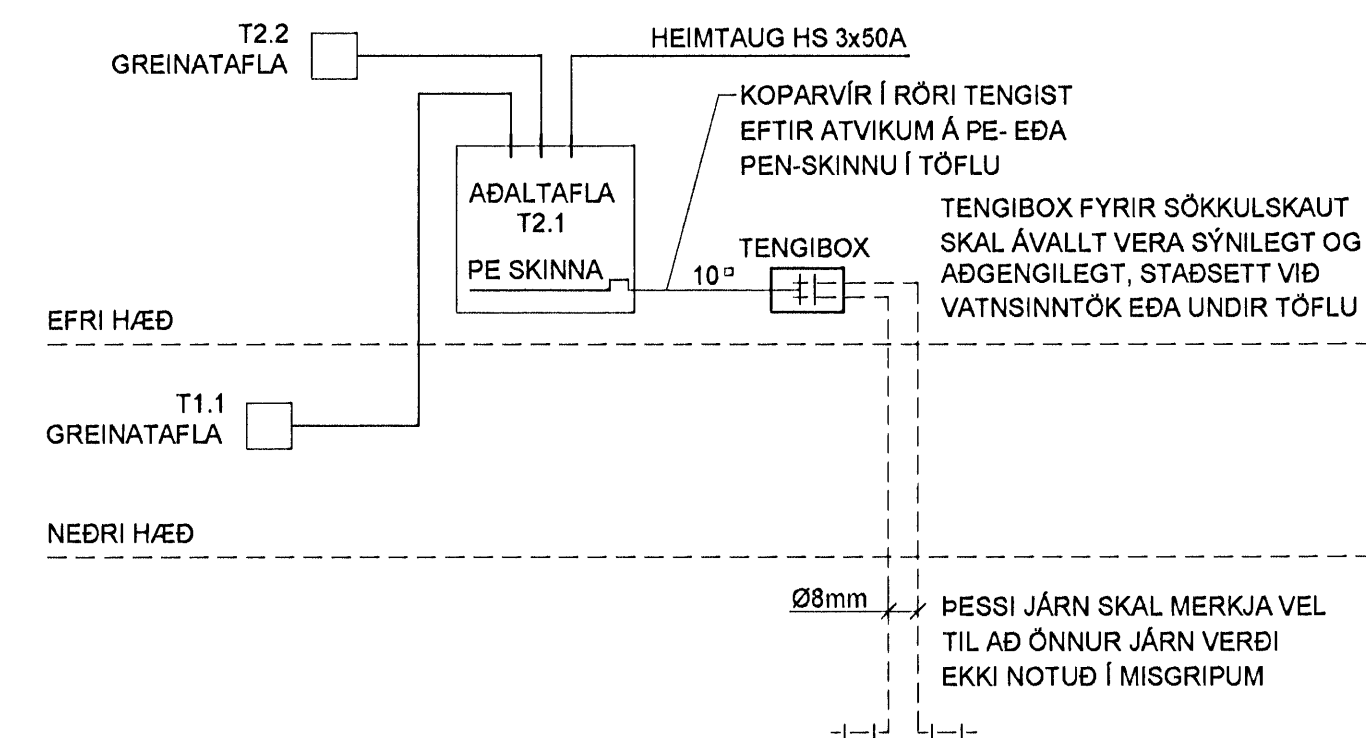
T2.2
GREINATAFLA

HEIMTAUG HS 3x50A

KOPARVÍR Í RÖRI TENGIST EFTIR ATVIKUM Á PE- EÐA PEN-SKINNU Í TÖFLU

AÐALTAFLA
T2.1

PE SKINNA

10 $^{\square}$

TENGIBOX

TENGIBOX FYRIR SÖKKULSKAUT SKAL ÁVALLT VERA SÝNILEGT OG AÐGENGILEGT, STAÐSETT VIÐ VATNSINNTÖK EÐA UNDIR TÖFLU

EFRI HÆÐ

T1.1
GREINATAFLA

NEÐRI HÆÐ

Ø8mm

ÞESSI JÁRN SKAL MERKJA VEL TIL AÐ ÖNNUR JÁRN VERÐI EKKI NOTUÐ Í MISGRIPUM